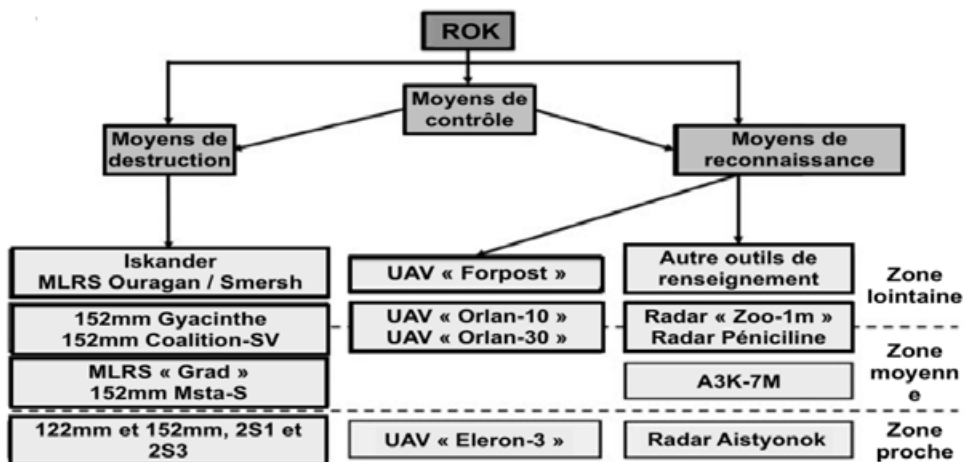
ROK

Moyens de contrôle

Moyens de destruction

Moyens de reconnaissance

Iskander MLRS Ouragan / Smersh

UAV « Forpost »

Autre outils de renseignement

Zone lointaine

152mm Gyacinthe 152mm Coalition-SV

UAV « Orlan-10 » UAV « Orlan-30 »

Radar « Zoo-1m » Radar Péniciline

MLRS « Grad » 152mm Msta-S

A3K-7M

Zone moyenne

122mm et 152mm, 2S1 et 2S3

UAV « Eleron-3 »

Radar Aistyonok

Zone proche